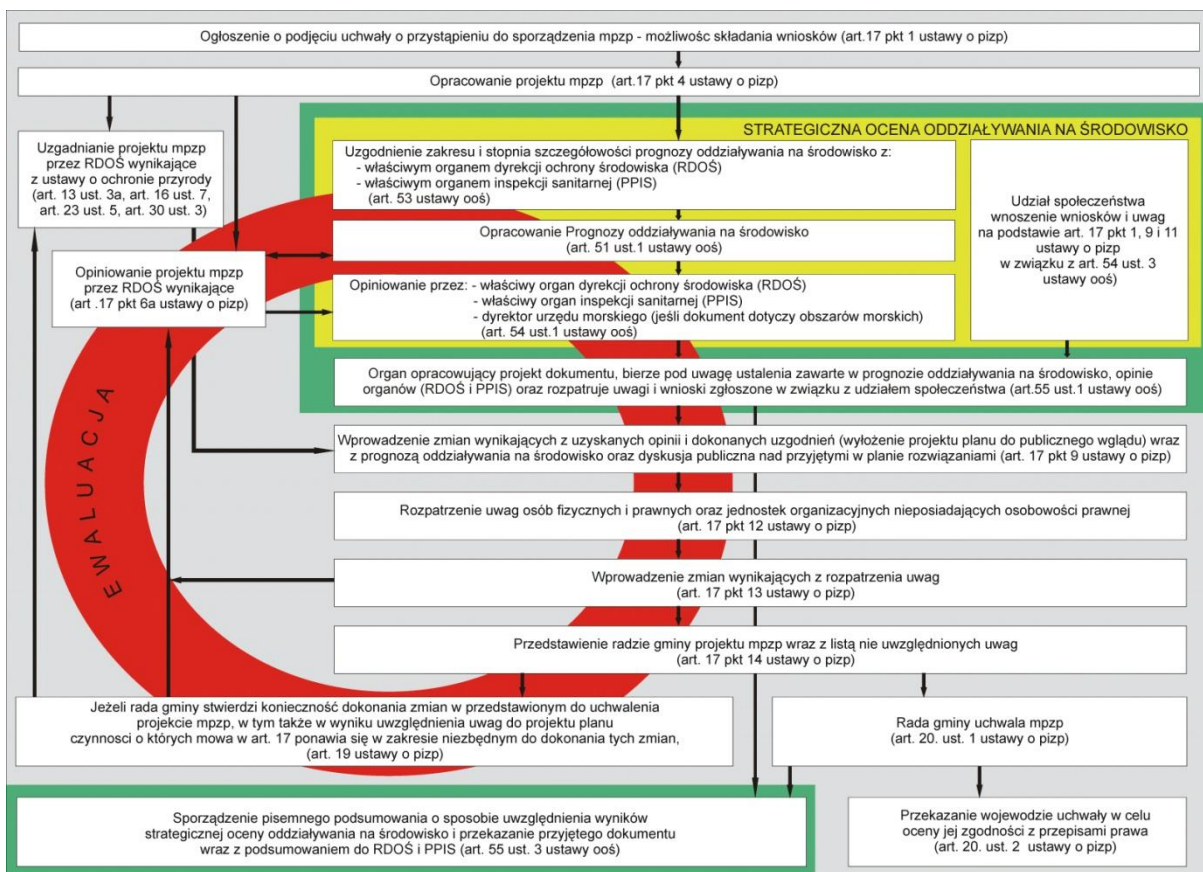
Ogłoszenie o podjęciu uchwały o przystąpieniu do sporządzenia mpzp - możliwośc składania wniosków (art.17 pkt 1 ustawy o pizp)

Opracowanie projektu mpzp (art.17 pkt 4 ustawy o pizp)

Uzgadnianie projektu mpzp przez RDOŚ wynikające z ustawy o ochronie przyrody (art. 13 ust. 3a, art. 16 ust. 7, art. 23 ust. 5, art. 30 ust. 3)

Opiniowanie projektu mpzp przez RDOŚ wynikające (art .17 pkt 6a ustawy o pizp)

STRATEGICZNA OCENA ODDZIAŁYWANIA NA ŚRODOWISKO

Uzgodnienie zakresu i stopnia szczegółowości prognozy oddziaływania na środowisko z:
- właściwym organem dyrekcji ochrony środowiska (RDOŚ)
- właściwym organem inspekcji sanitarnej (PPIS)
(art. 53 ustawy ooś)

Opracowanie Prognozy oddziaływania na środowisko (art. 51 ust.1 ustawy ooś)

Opiniowanie przez: - właściwy organ dyrekcji ochrony środowiska (RDOŚ)
- właściwy organ inspekcji sanitarnej (PPIS)
- dyrektor urzędu morskiego (jeśli dokument dotyczy obszarów morskich)
(art. 54 ust.1 ustawy ooś)

Udział społeczeństwa wnoszenie wniosków i uwag na podstawie art. 17 pkt 1, 9 i 11 ustawy o pizp w związku z art. 54 ust. 3 ustawy ooś)

Organ opracowujący projekt dokumentu, bierze pod uwagę ustalenia zawarte w prognozie oddziaływania na środowisko, opinie organów (RDOŚ i PPIS) oraz rozpatruje uwagi i wnioski zgłoszone w związku z udziałem społeczeństwa (art.55 ust.1 ustawy ooś)

EWALUACJA

Wprowadzenie zmian wynikających z uzyskanych opinii i dokonanych uzgodnień (wyłożenie projektu planu do publicznego wglądu) wraz z prognozą oddziaływania na środowisko oraz dyskusja publiczna nad przyjętymi w planie rozwiązaniami (art. 17 pkt 9 ustawy o pizp)

Rozpatrzenie uwag osób fizycznych i prawnych oraz jednostek organizacyjnych nieposiadających osobowości prawnej (art. 17 pkt 12 ustawy o pizp)

Wprowadzenie zmian wynikających z rozpatrzenia uwag (art. 17 pkt 13 ustawy o pizp)

Przedstawienie radzie gminy projektu mpzp wraz z listą nie uwzględnionych uwag (art. 17 pkt 14 ustawy o pizp)

Jeżeli rada gminy stwierdzi konieczność dokonania zmian w przedstawionym do uchwalenia projekcie mpzp, w tym także w wyniku uwzględnienia uwag do projektu planu czynności o których mowa w art. 17 ponawia się w zakresie niezbędnym do dokonania tych zmian, (art. 19 ustawy o pizp)

Rada gminy uchwala mpzp (art. 20. ust. 1 ustawy o pizp)

Sporządzenie pisemnego podsumowania o sposobie uwzględnienia wyników strategicznej oceny oddziaływania na środowisko i przekazanie przyjętego dokumentu wraz z podsumowaniem do RDOŚ i PPIS (art. 55 ust. 3 ustawy ooś)

Przekazanie wojewodzie uchwały w celu oceny jej zgodności z przepisami prawa (art. 20. ust. 2 ustawy o pizp)